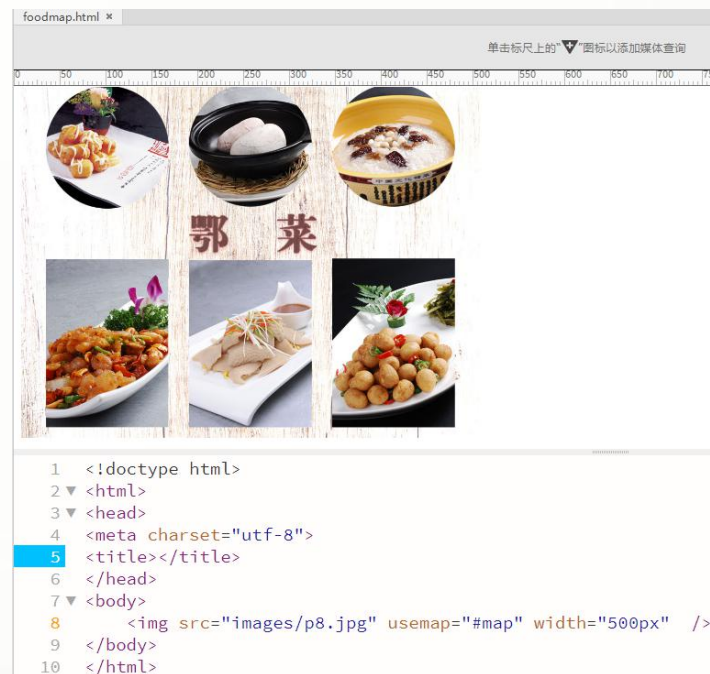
foodmap.html ×

单击标尺上的"▼"图标以添加媒体查询

0 50 100 150 200 250 300 350 400 450 500 550 600 650 700 75

鄂 菜

1 <!doctype html>
2 <html>
3 <head>
4 <meta charset="utf-8">
5 <title></title>
6 </head>
7 <body>
8 <img src="images/p8.jpg" usemap="#map" width="500px" />
9 </body>
10 </html>